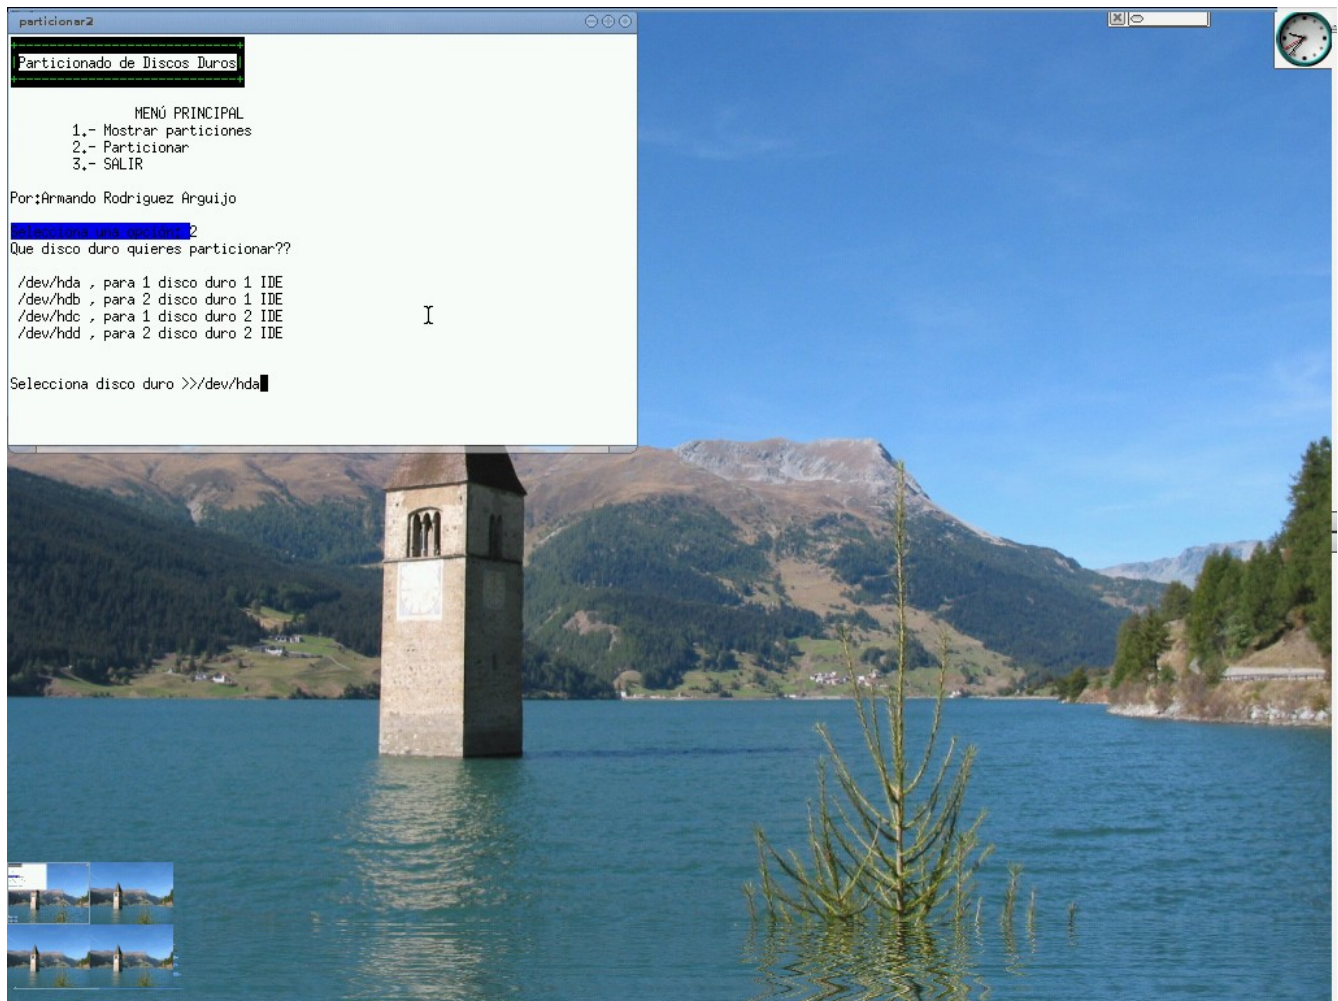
particionar2

Particionado de Discos Duros

MENÚ PRINCIPAL
1.- Mostrar particiones
2.- Particionar
3.- SALIR

Por:Armando Rodriguez Arguijo

Selecciona una opción: 2
Que disco duro quieres particionar??

/dev/hda , para 1 disco duro 1 IDE
/dev/hdb , para 2 disco duro 1 IDE
/dev/hdc , para 1 disco duro 2 IDE
/dev/hdd , para 2 disco duro 2 IDE

Selecciona disco duro >>/dev/hda